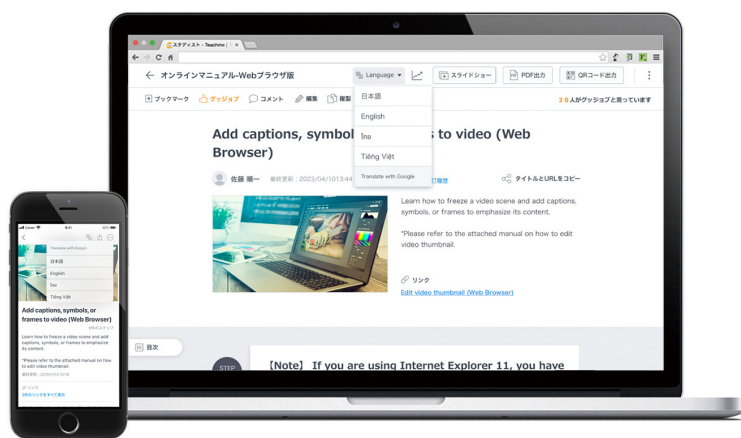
スタディスト - Teachme | ×

← オンラインマニュアル-Webブラウザ版

Language ▾

スライドショー

PDF出力

QRコード出力

ブックマーク

グッジョブ

コメント

編集

複製

20人がグッジョブと言っています

日本語

English

ไทย

Tiếng Việt

Translate with Google

Add captions, symbol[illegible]s to video (Web Browser)

佐藤 順一

最終更新：2023/04/10 13:44

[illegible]

タイトルとURLをコピー

Learn how to freeze a video scene and add captions, symbols, or frames to emphasize its content.

*Please refer to the attached manual on how to edit video thumbnail.

リンク

Edit video thumbnail (Web Browser)

目次

STEP

【Note】 If you are using Internet Explorer 11, you have

Translate with Google

日本語

English

ไทย

Tiếng Việt

Add captions, symbols, or frames to video (Web Browser)

Learn how to freeze a video scene and add captions, symbols, or frames to emphasize its content.

*Please refer to the attached manual on how to edit video thumbnail.

リンク